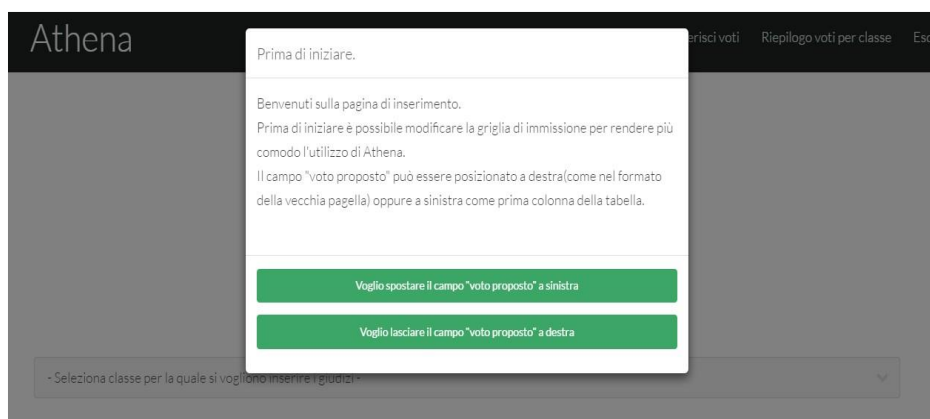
Athena

erisci voti Riepilogo voti per classe Esc

Prima di iniziare.

Benvenuti sulla pagina di inserimento.
Prima di iniziare è possibile modificare la griglia di immissione per rendere più comodo l'utilizzo di Athena.
Il campo "voto proposto" può essere posizionato a destra(come nel formato della vecchia pagella) oppure a sinistra come prima colonna della tabella.

Voglio spostare il campo "voto proposto" a sinistra

Voglio lasciare il campo "voto proposto" a destra

- Seleziona classe per la quale si vogliono inserire i giudizi -